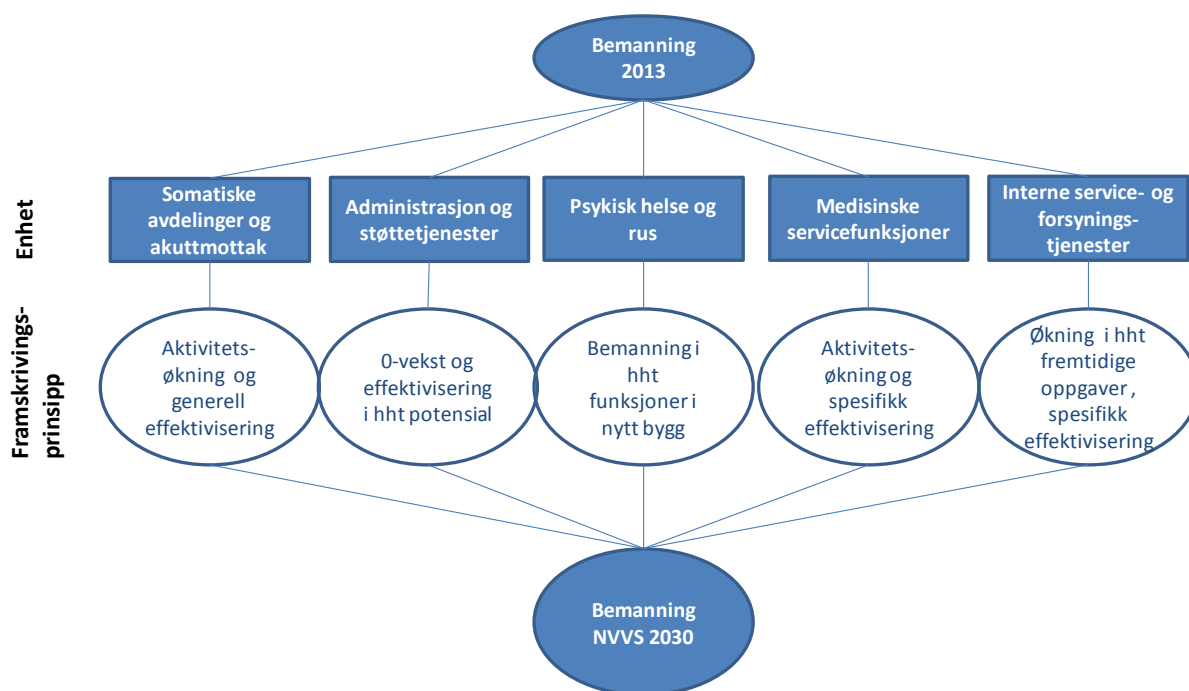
Bemanning 2013

Enhet

Somatiske avdelinger og akuttmottak

Administrasjon og støttetjenester

Psykisk helse og rus

Medisinske servicefunksjoner

Interne service- og forsynings-tjenester

Framskrivings-prinsipp

Aktivitets-økning og generell effektivisering

0-vekst og effektivisering i hht potensial

Bemanning i hht funksjoner i nytt bygg

Aktivitets-økning og spesifikk effektivisering

Økning i hht fremtidige oppgaver , spesifikk effektivisering

Bemanning NVVS 2030